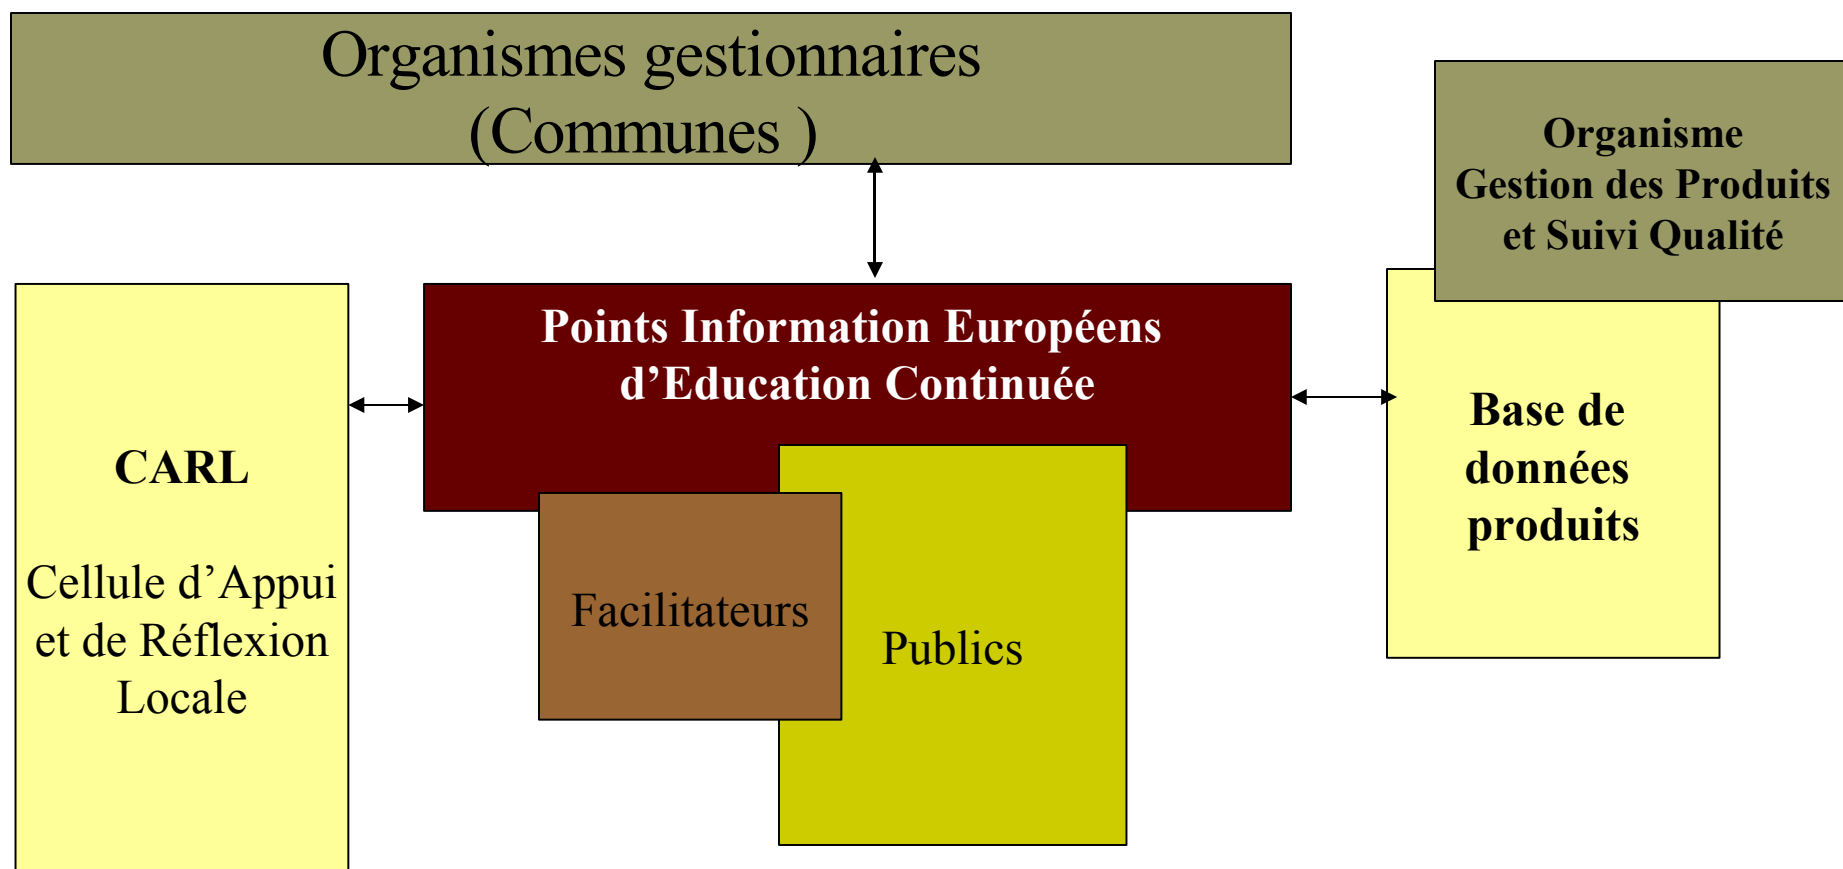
Organismes gestionnaires
(Communes )

Organisme
Gestion des Produits
et Suivi Qualité

Points Information Européens
d’Education Continuée

CARL

Cellule d’Appui
et de Réflexion
Locale

Base de
données
produits

Facilitateurs

Publics